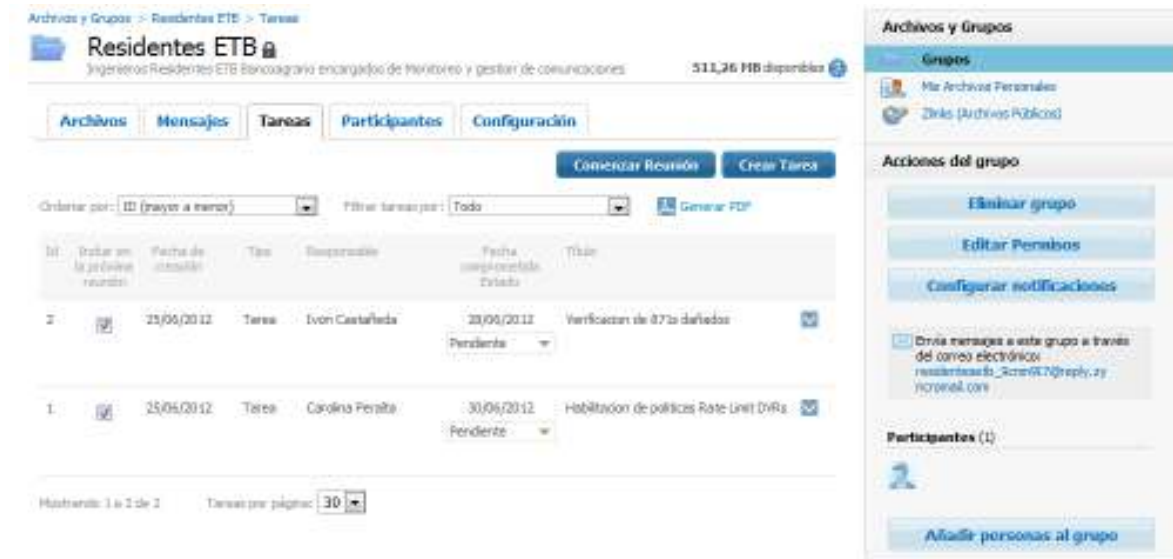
Archivos y Grupos > Residentes ETB > Tareas

Residentes ETB

Ingenieros Residentes ETB Bancoagrario encargados de Monitoreo y gestion de comunicaciones

511,26 MB disponibles

Archivos | Mensajes | Tareas | Participantes | Configuración

Comenzar Reunión | Crear Tarea

Ordenar por: ID (mayor a menor)

Filtrar tareas por: Todo

Generar PDF

| Id | Incluir en la próxima reunión | Fecha de creación | Tipo | Responsable | Fecha comprometida Estado | Título | |
|---|---|---|---|---|---|---|---|
| 2 | | 25/06/2012 | Tarea | Ivon Castañeda | 28/06/2012 Pendiente | Verificacion de 871s dañados | |
| 1 | | 25/06/2012 | Tarea | Carolina Peralta | 30/06/2012 Pendiente | Habilitacion de politicas Rate Limit DVRs | |

Mostrando 1 a 2 de 2

Tareas por página: 30

Archivos y Grupos

Grupos

Mis Archivos Personales

Zlinks (Archivos Públicos)

Acciones del grupo

Eliminar grupo

Editar Permisos

Configurar notificaciones

Envia mensajes a este grupo a través del correo electrónico: residentesetb_9cmr0t7@reply.zymicromail.com

Participantes (1)

Añadir personas al grupo